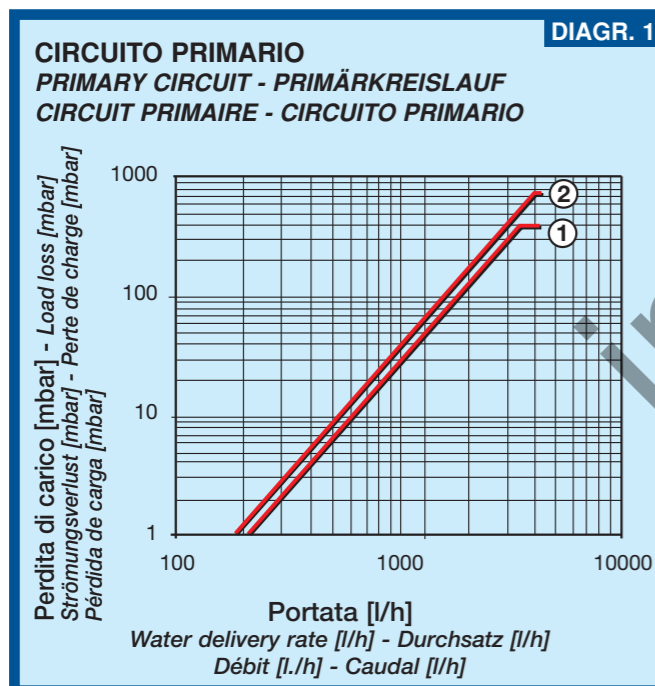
DIAGR. 1

CIRCUITO PRIMARIO
PRIMARY CIRCUIT - PRIMÄRKREISLAUF
CIRCUIT PRIMAIRE - CIRCUITO PRIMARIO

Perdita di carico [mbar] - Load loss [mbar]
Strömungsverlust [mbar] - Perte de charge [mbar]
Pérdida de carga [mbar]

1000
100
10
1

2
1

100
1000
10000

Portata [l/h]
Water delivery rate [l/h] - Durchsatz [l/h]
Débit [l./h] - Caudal [l/h]